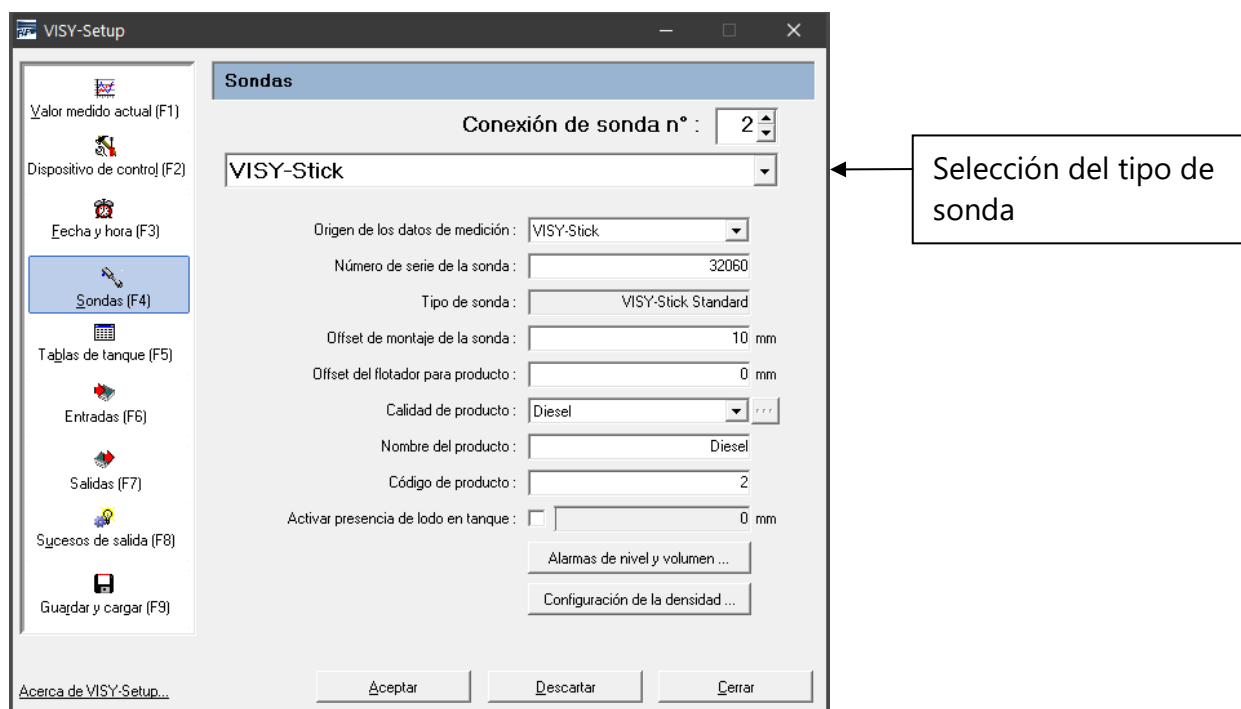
VISY-Setup

Valor medido actual (F1)
Dispositivo de control (F2)
Fecha y hora (F3)
Sondas (F4)
Tablas de tanque (F5)
Entradas (F6)
Salidas (F7)
Sucesos de salida (F8)
Guardar y cargar (F9)

Acerca de VISY-Setup...

Sondas

Conexión de sonda n° : 2

VISY-Stick

Selección del tipo de sonda

Origen de los datos de medición : VISY-Stick
Número de serie de la sonda : 32060
Tipo de sonda : VISY-Stick Standard
Offset de montaje de la sonda : 10 mm
Offset del flotador para producto : 0 mm
Calidad de producto : Diesel
Nombre del producto : Diesel
Código de producto : 2
Activar presencia de lodo en tanque : 0 mm

Alarmas de nivel y volumen ...
Configuración de la densidad ...

Aceptar
Descartar
Cerrar